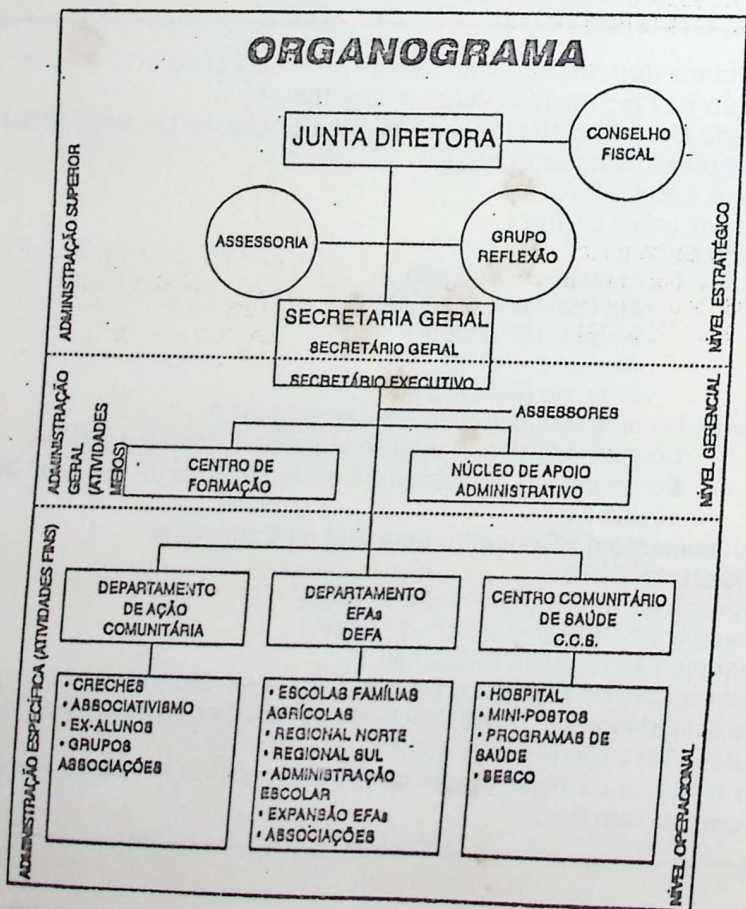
ORGANOGRAMA

ADMINISTRAÇÃO SUPERIOR

JUNTA DIRETORA

CONSELHO FISCAL

ASSESSORIA

GRUPO REFLEXÃO

NÍVEL ESTRATÉGICO

SECRETARIA GERAL
SECRETÁRIO GERAL
SECRETÁRIO EXECUTIVO

ADMINISTRAÇÃO GERAL (ATIVIDADES MEIOS)

ASSESSORES

CENTRO DE FORMAÇÃO

NÚCLEO DE APOIO ADMINISTRATIVO

NÍVEL GERENCIAL

ADMINISTRAÇÃO ESPECÍFICA (ATIVIDADES FINS)

DEPARTAMENTO DE AÇÃO COMUNITÁRIA

DEPARTAMENTO EFAs DEFA

CENTRO COMUNITÁRIO DE SAÚDE C.C.S.

• CRECHES
• ASSOCIATIVISMO
• EX-ALUNOS
• GRUPOS ASSOCIAÇÕES

• ESCOLAS FAMÍLIAS AGRÍCOLAS
• REGIONAL NORTE
• REGIONAL SUL
• ADMINISTRAÇÃO ESCOLAR
• EXPANSÃO EFAs
• ASSOCIAÇÕES

• HOSPITAL
• MINI-POSTOS
• PROGRAMAS DE SAÚDE
• SESCO

NÍVEL OPERACIONAL